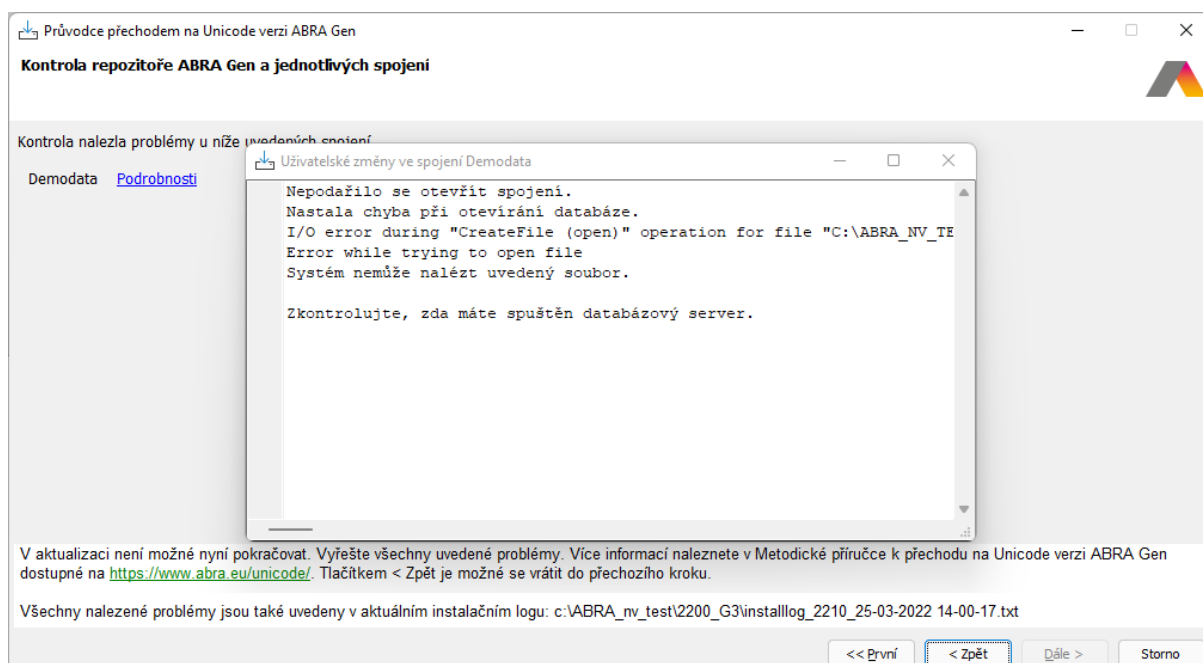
Průvodce přechodem na Unicode verzi ABRA Gen

Kontrola repozitoře ABRA Gen a jednotlivých spojení

Kontrola nalezla problémy u níže uvedených spojení

Demodata Podrobnosti

Uživatelské změny ve spojení Demodata

Nepodařilo se otevřít spojení.
Nastala chyba při otevírání databáze.
I/O error during "CreateFile (open)" operation for file "C:\ABRA_NV_TE
Error while trying to open file
Systém nemůže nalézt uvedený soubor.

Zkontrolujte, zda máte spuštěn databázový server.

V aktualizaci není možné nyní pokračovat. Vyřešte všechny uvedené problémy. Více informací naleznete v Metodické příručce k přechodu na Unicode verzi ABRA Gen dostupné na https://www.abra.eu/unicode/. Tlačítkem < Zpět je možné se vrátit do přechozího kroku.

Všechny nalezené problémy jsou také uvedeny v aktuálním instalačním logu: c:\ABRA_nv_test\2200_G3\installlog_2210_25-03-2022 14-00-17.txt

<< První
< Zpět
Dále >
Storno